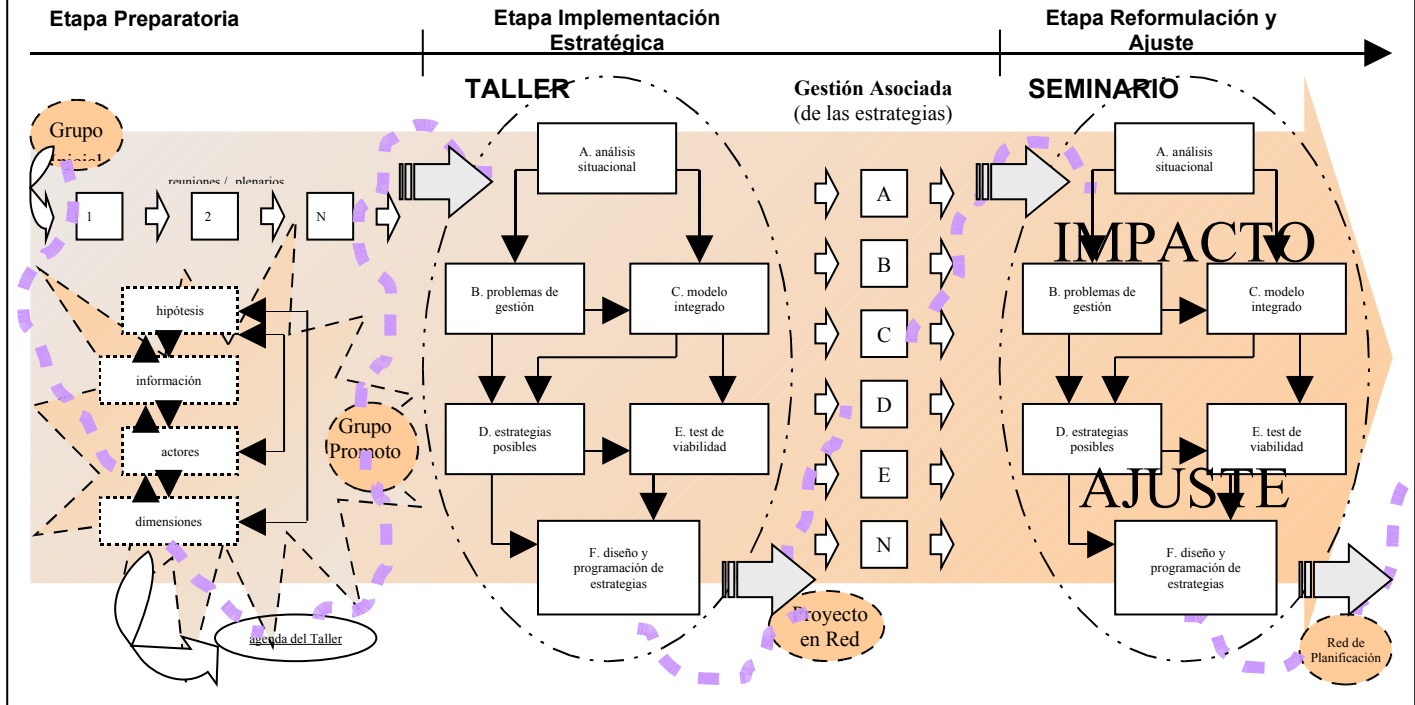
Etapa Preparatoria

Etapa Implementación Estratégica

Etapa Reformulación y Ajuste

TALLER

Gestión Asociada (de las estrategias)

SEMINARIO

Grupo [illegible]

reuniones / plenarios

1

2

N

hipótesis

información

actores

dimensiones

agenda del Taller

Grupo Promoto

A. análisis situacional

B. problemas de gestión

C. modelo integrado

D. estrategias posibles

E. test de viabilidad

F. diseño y programación de estrategias

Proyecto en Red

A

B

C

D

E

N

A. análisis situacional

IMPACTO

B. problemas de gestión

C. modelo integrado

D. estrategias posibles

E. test de viabilidad

AJUSTE

F. diseño y programación de estrategias

Red de Planificación